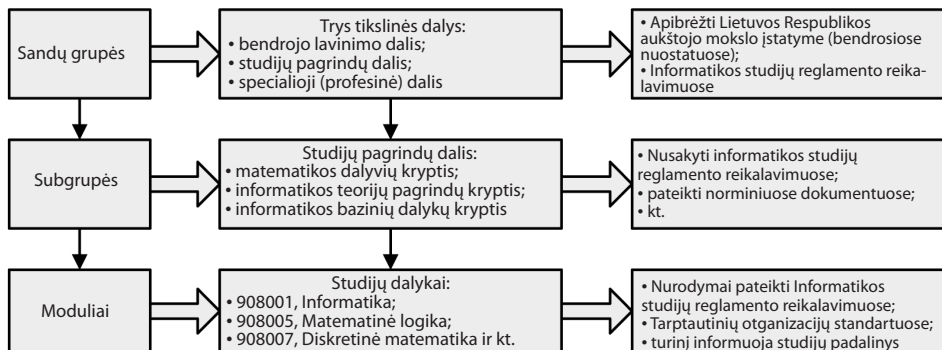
Sandų grupės

Trys tikslinės dalys:
• bendrojo lavinimo dalis;
• studijų pagrindų dalis;
• specialioji (profesinė) dalis

• Apibrėžti Lietuvos Respublikos aukštojo mokslo įstatyme (bendrosiose nuostatuose);
• Informatikos studijų reglamento reikalavimuose

Subgrupės

Studijų pagrindų dalis:
• matematikos dalyvių kryptis;
• informatikos teorijų pagrindų kryptis;
• informatikos bazinių dalykų kryptis

• Nusakyti informatikos studijų reglamento reikalavimuose;
• pateikti norminiuose dokumentuose;
• kt.

Moduliai

Studijų dalykai:
• 908001, Informatika;
• 908005, Matematinė logika;
• 908007, Diskretinė matematika ir kt.

• Nurodymai pateikti Informatikos studijų reglamento reikalavimuose;
• Tarptautinių otganizacijų standartuose;
• turinį informuoja studijų padalinys